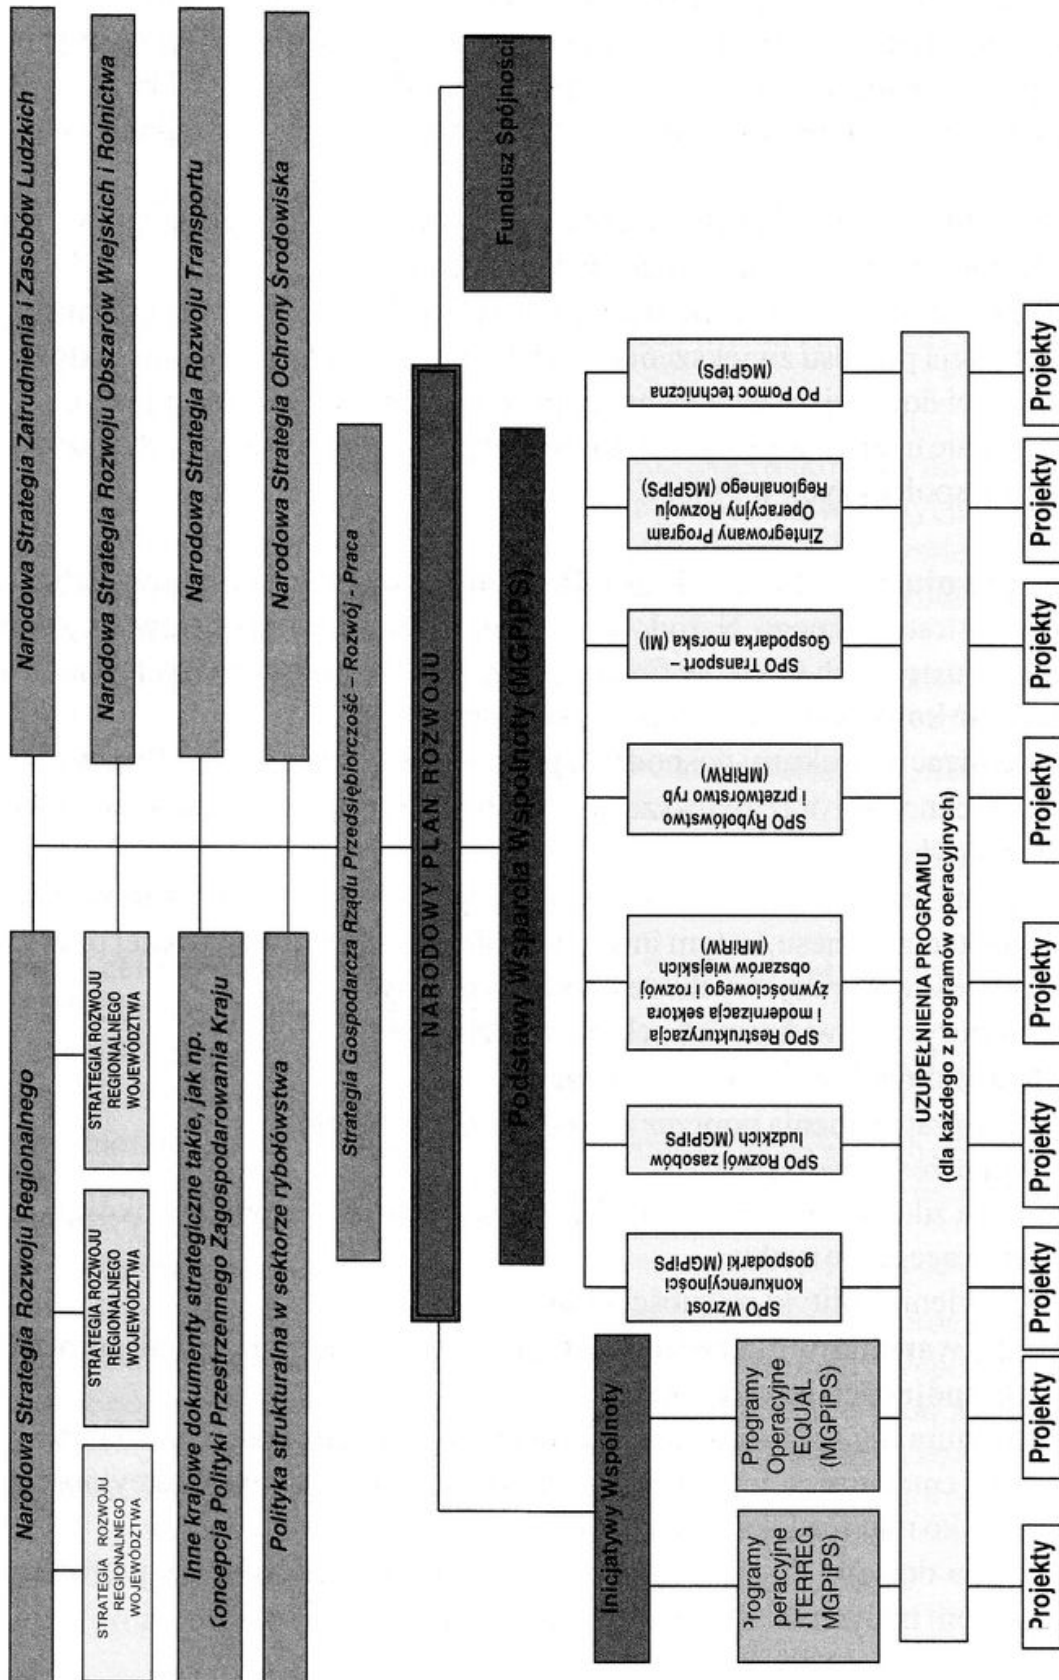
Narodowa Strategia Zatrudnienia i Zasobów Ludzkich

Narodowa Strategia Rozwoju Obszarów Wiejskich i Rolnictwa

Narodowa Strategia Rozwoju Transportu

Narodowa Strategia Ochrony Środowiska

Fundusz Spójności

Narodowa Strategia Rozwoju Regionalnego

STRATEGIA ROZWOJU REGIONALNEGO WOJEWÓDZTWA

STRATEGIA ROZWOJU REGIONALNEGO WOJEWÓDZTWA

STRATEGIA ROZWOJU REGIONALNEGO WOJEWÓDZTWA

Inne krajowe dokumenty strategiczne takie, jak np. Koncepcja Polityki Przestrzennego Zagospodarowania Kraju

Polityka strukturalna w sektorze rybołówstwa

Strategia Gospodarcza Rządu Przedsiębiorczość – Rozwój - Praca

NARODOWY PLAN ROZWOJU

Podstawy Wsparcia Wspólnoty (MGPiPS)

Inicjatywy Wspólnoty

Programy Operacyjne INTERREG (MGPiPS)

Programy Operacyjne EQUAL (MGPiPS)

SPO Wzrost konkurencyjności gospodarki (MGPiPS)

SPO Rozwój zasobów ludzkich (MGPiPS)

SPO Restrukturyzacja i modernizacja sektora żywnościowego i rozwój obszarów wiejskich (MRiRW)

SPO Rybołówstwo i przetwórstwo ryb (MRiRW)

SPO Transport – Gospodarka morska (MI)

Zintegrowany Program Operacyjny Rozwoju Regionalnego (MGPiPS)

PO Pomoc techniczna (MGPiPS)

UZUPEŁNIENIA PROGRAMU
(dla każdego z programów operacyjnych)

Projekty | Projekty | Projekty | Projekty | Projekty | Projekty | Projekty | Projekty | Projekty